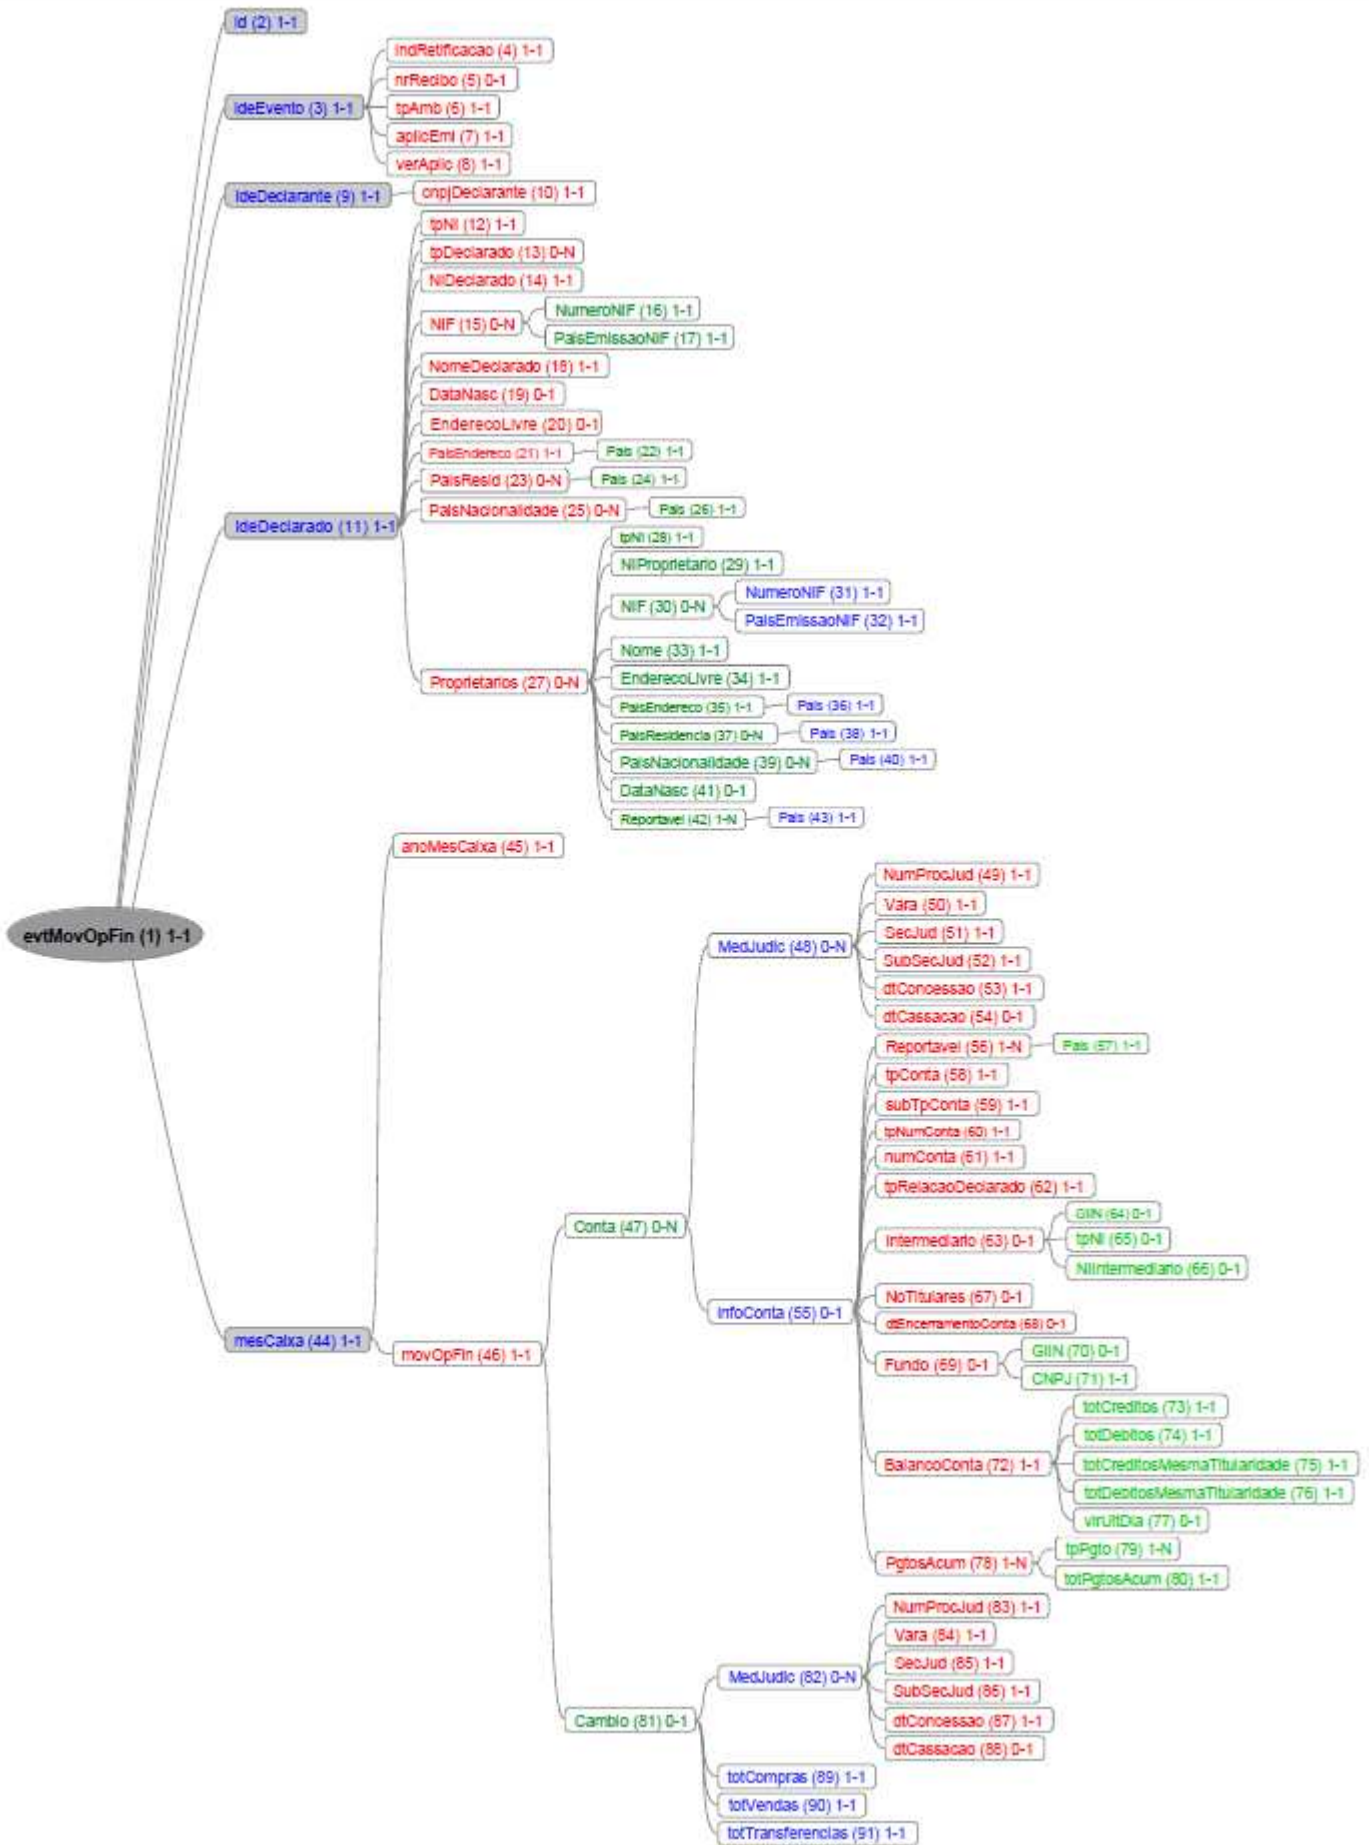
evtMovOpFin (1) 1-1

id (2) 1-1

ideEvento (3) 1-1
indRetificacao (4) 1-1
nrRecibo (5) 0-1
tpAmb (6) 1-1
aplicEmi (7) 1-1
verAplic (8) 1-1

ideDeclarante (9) 1-1
cnpjDeclarante (10) 1-1

ideDeclarado (11) 1-1
tpNI (12) 1-1
tpDeclarado (13) 0-N
NIDeclarado (14) 1-1
NIF (15) 0-N
NumeroNIF (16) 1-1
PaisEmissaoNIF (17) 1-1
NomeDeclarado (18) 1-1
DataNasc (19) 0-1
EnderecoLivre (20) 0-1
PaisEndereco (21) 1-1
Pais (22) 1-1
PaisResid (23) 0-N
Pais (24) 1-1
PaisNacionalidade (25) 0-N
Pais (26) 1-1
Proprietarios (27) 0-N
tpNI (28) 1-1
NIProprietario (29) 1-1
NIF (30) 0-N
NumeroNIF (31) 1-1
PaisEmissaoNIF (32) 1-1
Nome (33) 1-1
EnderecoLivre (34) 1-1
PaisEndereco (35) 1-1
Pais (36) 1-1
PaisResidencia (37) 0-N
Pais (38) 1-1
PaisNacionalidade (39) 0-N
Pais (40) 1-1
DataNasc (41) 0-1
Reportavel (42) 1-N
Pais (43) 1-1

mesCaixa (44) 1-1
anoMesCaixa (45) 1-1
movOpFin (46) 1-1
Conta (47) 0-N
MedJudic (48) 0-N
NumProcJud (49) 1-1
Vara (50) 1-1
SecJud (51) 1-1
SubSecJud (52) 1-1
dtConcessao (53) 1-1
dtCassacao (54) 0-1
infoConta (55) 0-1
Reportavel (56) 1-N
Pais (57) 1-1
tpConta (58) 1-1
subTpConta (59) 1-1
tpNumConta (60) 1-1
numConta (61) 1-1
tpRelacaoDeclarado (62) 1-1
Intermediario (63) 0-1
GIIN (64) 0-1
tpNI (65) 0-1
NIIntermediario (66) 0-1
NoTitulares (67) 0-1
dtEncerramentoConta (68) 0-1
Fundo (69) 0-1
GIIN (70) 0-1
CNPJ (71) 1-1
BalancoConta (72) 1-1
totCreditos (73) 1-1
totDebitos (74) 1-1
totCreditosMesmaTitularidade (75) 1-1
totDebitosMesmaTitularidade (76) 1-1
vlrUltDia (77) 0-1
PgtosAcum (78) 1-N
tpPgto (79) 1-N
totPgtosAcum (80) 1-1
Cambio (81) 0-1
MedJudic (82) 0-N
NumProcJud (83) 1-1
Vara (84) 1-1
SecJud (85) 1-1
SubSecJud (86) 1-1
dtConcessao (87) 1-1
dtCassacao (88) 0-1
totCompras (89) 1-1
totVendas (90) 1-1
totTransferencias (91) 1-1